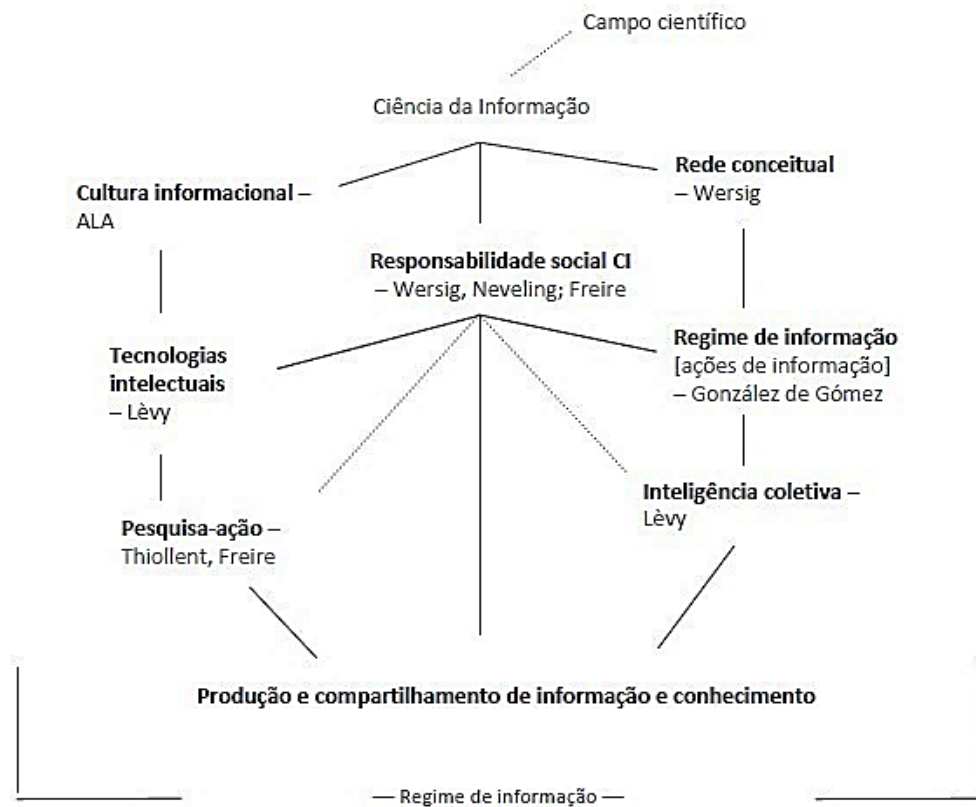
Campo científico

Ciência da Informação

**Cultura informacional** – ALA

**Rede conceitual** – Wersig

**Responsabilidade social CI** – Wersig, Neveling; Freire

**Tecnologias intelectuais** – Lèvy

**Regime de informação** [ações de informação] – González de Gómez

**Inteligência coletiva** – Lèvy

**Pesquisa-ação** – Thiollent, Freire

**Produção e compartilhamento de informação e conhecimento**

— Regime de informação —